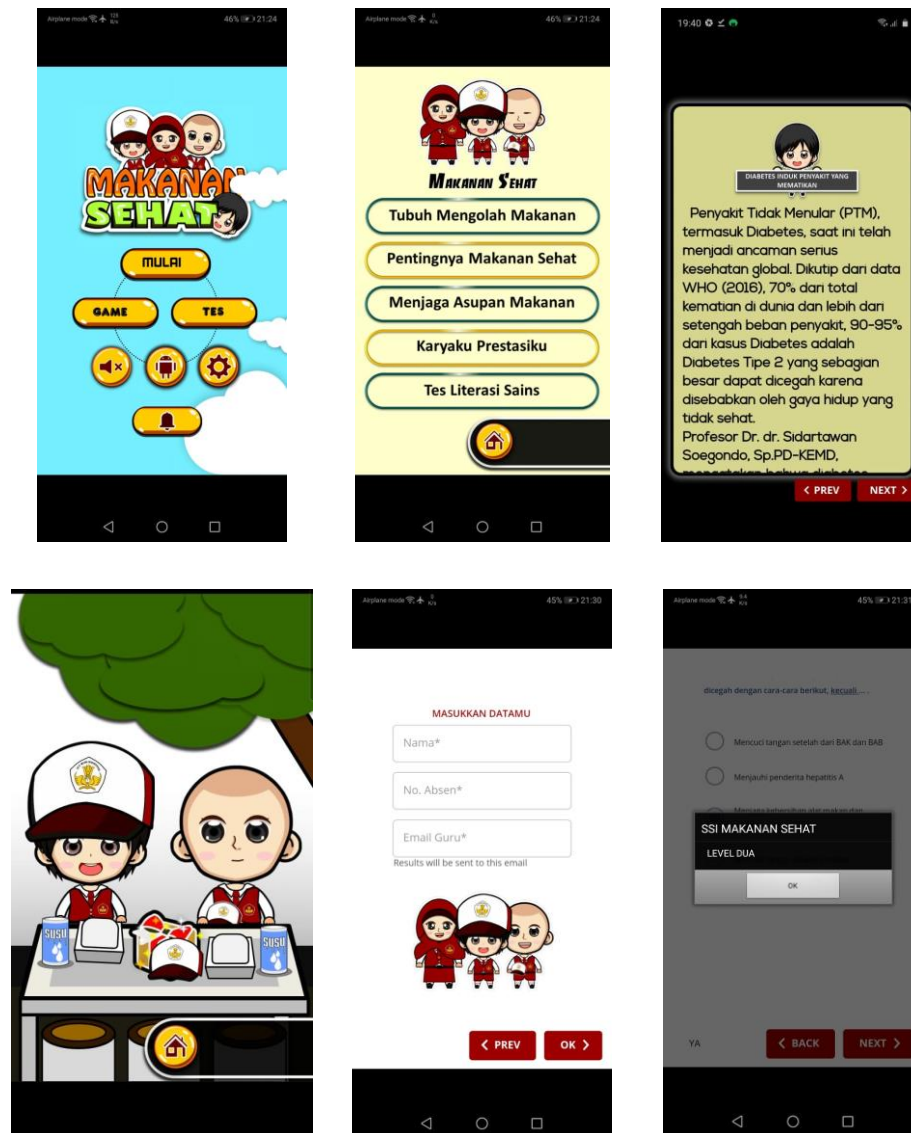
Airplane mode 46% 21:24

MAKANAN SEHAT

MULAI

GAME

TES

Airplane mode 46% 21:24

MAKANAN SEHAT

Tubuh Mengolah Makanan

Pentingnya Makanan Sehat

Menjaga Asupan Makanan

Karyaku Prestasiku

Tes Literasi Sains

19:40

DIABETES INDUK PENYAKIT YANG MEMATIKAN

Penyakit Tidak Menular (PTM), termasuk Diabetes, saat ini telah menjadi ancaman serius kesehatan global. Dikutip dari data WHO (2016), 70% dari total kematian di dunia dan lebih dari setengah beban penyakit, 90-95% dari kasus Diabetes adalah Diabetes Tipe 2 yang sebagian besar dapat dicegah karena disebabkan oleh gaya hidup yang tidak sehat.
Profesor Dr. dr. Sidartawan Soegondo, Sp.PD-KEMD, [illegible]

< PREV

NEXT >

SUSU

SUSU

Airplane mode 45% 21:30

MASUKKAN DATAMU

Nama*

No. Absen*

Email Guru*

Results will be sent to this email

< PREV

OK >

Airplane mode 45% 21:31

dicegah dengan cara-cara berikut, kecuali....

Mencuci tangan setelah dari BAK dan BAB

Menjauhi penderita hepatitis A

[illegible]

SSI MAKANAN SEHAT

LEVEL DUA

OK

YA

< BACK

NEXT >